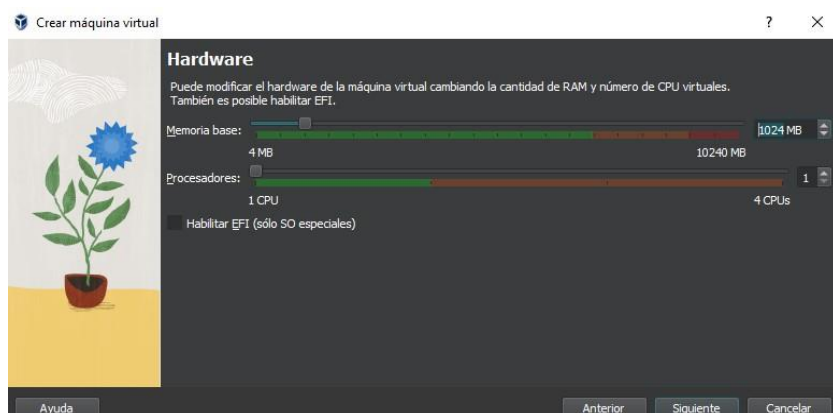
Crear máquina virtual

?

×

Hardware

Puede modificar el hardware de la máquina virtual cambiando la cantidad de RAM y número de CPU virtuales. También es posible habilitar EFI.

Memoria base:

1024 MB

4 MB

10240 MB

Procesadores:

1

1 CPU

4 CPUs

Habilitar EFI (sólo SO especiales)

Ayuda

Anterior

Siguiente

Cancelar